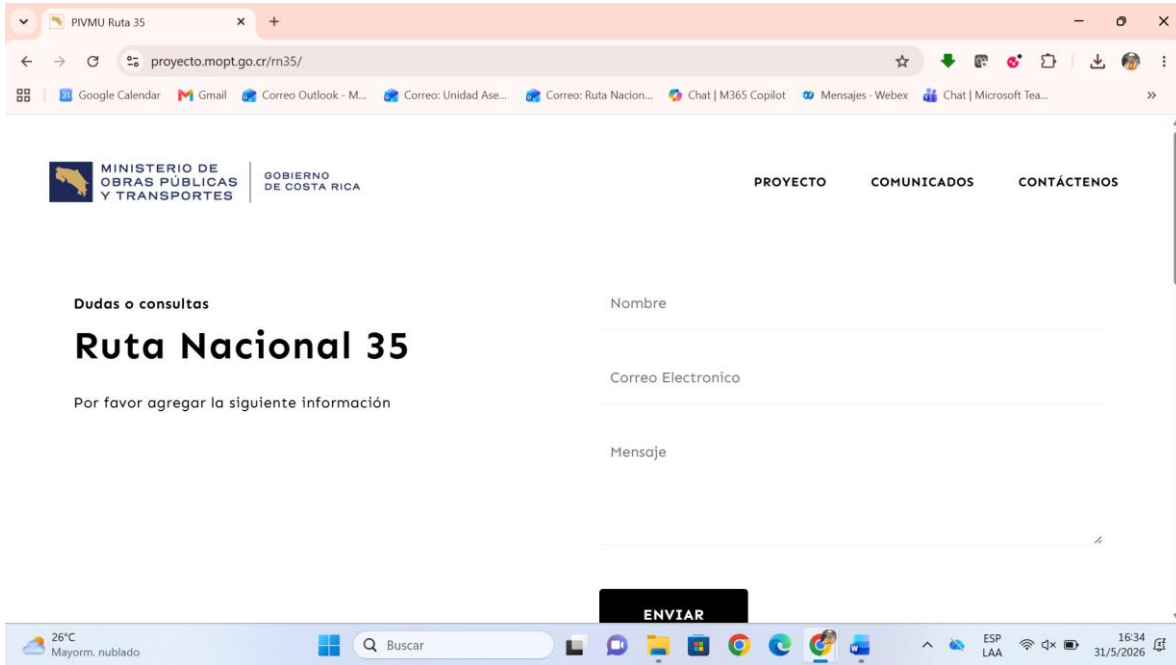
PIVMU Ruta 35
proyecto.mopt.go.cr/rn35/
Google Calendar  Gmail  Correo Outlook - M...  Correo: Unidad Ase...  Correo: Ruta Nacion...  Chat | M365 Copilot  Mensajes - Webex  Chat | Microsoft Tea...

MINISTERIO DE OBRAS PÚBLICAS Y TRANSPORTES
GOBIERNO DE COSTA RICA

PROYECTO  COMUNICADOS  CONTÁCTENOS

Dudas o consultas
Ruta Nacional 35
Por favor agregar la siguiente información

Nombre
Correo Electronico
Mensaje
ENVIAR

26°C
Mayorm. nublado
Buscar
ESP LAA
16:34
31/5/2026